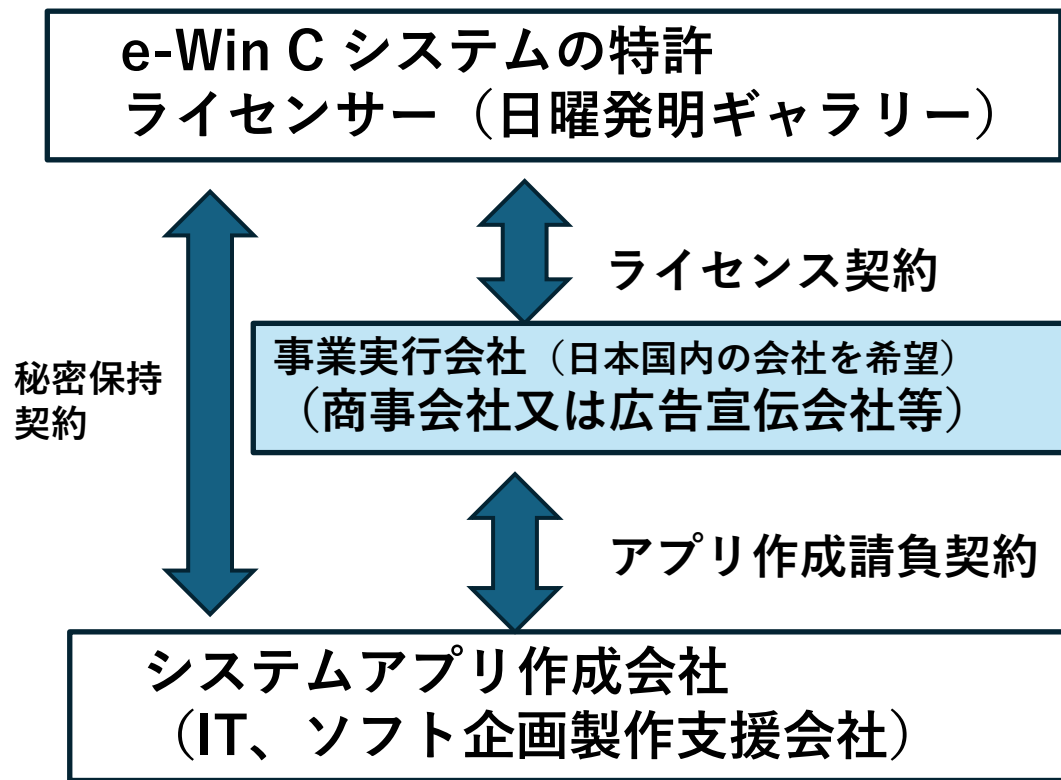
e-Win C システムの特許
ライセンサー（日曜発明ギャラリー）

ライセンス契約

秘密保持
契約

事業実行会社（日本国内の会社を希望）
（商事会社又は広告宣伝会社等）

アプリ作成請負契約

システムアプリ作成会社
（IT、ソフト企画製作支援会社）